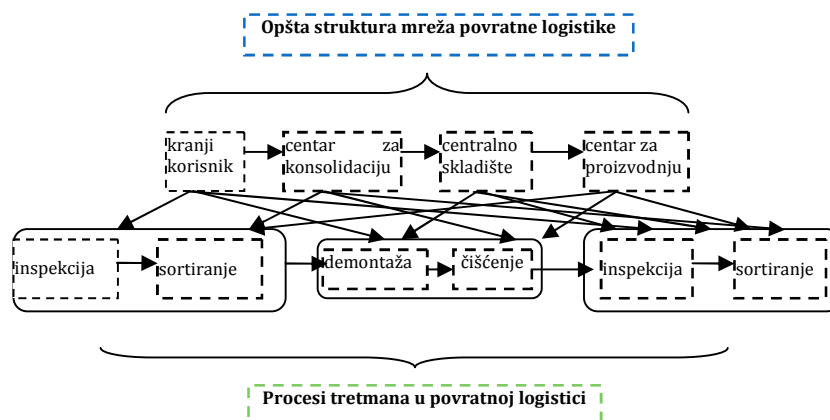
Opšta struktura mreža povratne logistike

kranji korisnik

centar za konsolidaciju

centralno skladište

centar za proizvodnju

inspekcija

sortiranje

demontaža

čišćenje

inspekcija

sortiranje

Procesi tretmana u povratnoj logistici